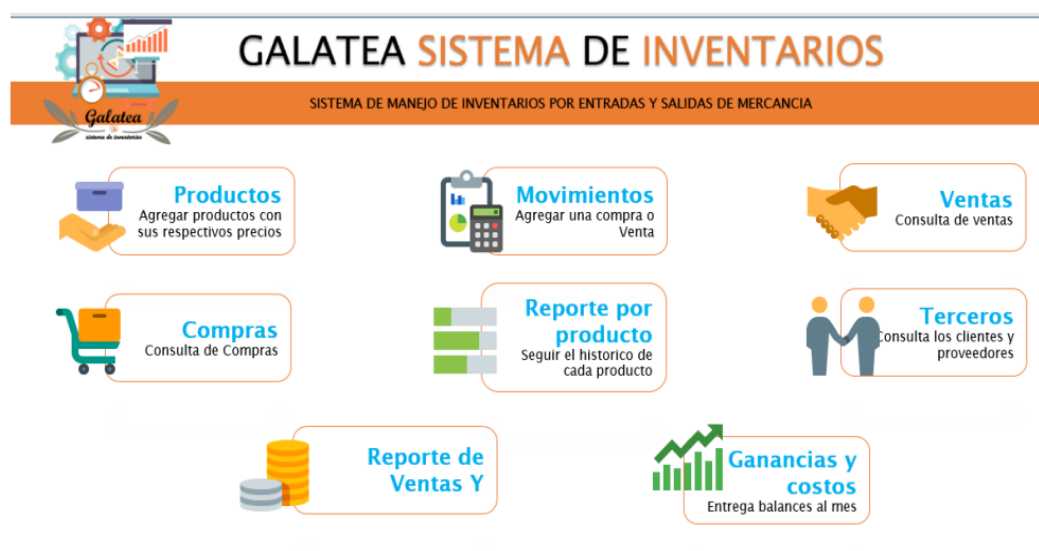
Galatea
sistema de inventarios

GALATEA SISTEMA DE INVENTARIOS

SISTEMA DE MANEJO DE INVENTARIOS POR ENTRADAS Y SALIDAS DE MERCANCIA

Productos
Agregar productos con sus respectivos precios

Movimientos
Agregar una compra o Venta

Ventas
Consulta de ventas

Compras
Consulta de Compras

Reporte por producto
Seguir el historico de cada producto

Terceros
Consulta los clientes y proveedores

Reporte de Ventas Y

Ganancias y costos
Entrega balances al mes